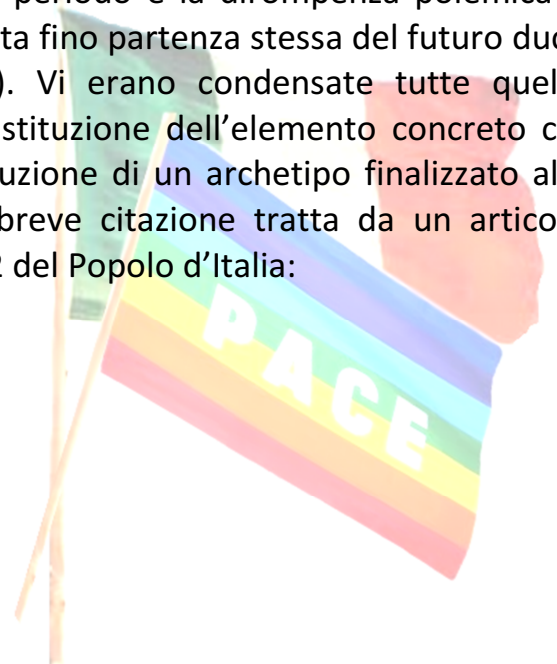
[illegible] periodo è la differenza polemica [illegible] ta fino partenza stessa del futuro duc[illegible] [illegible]). Vi erano condensate tutte quel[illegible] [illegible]stituzione dell'elemento concreto c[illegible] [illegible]uzione di un archetipo finalizzato al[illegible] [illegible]breve citazione tratta da un artico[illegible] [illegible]2 del Popolo d'Italia:

PACE